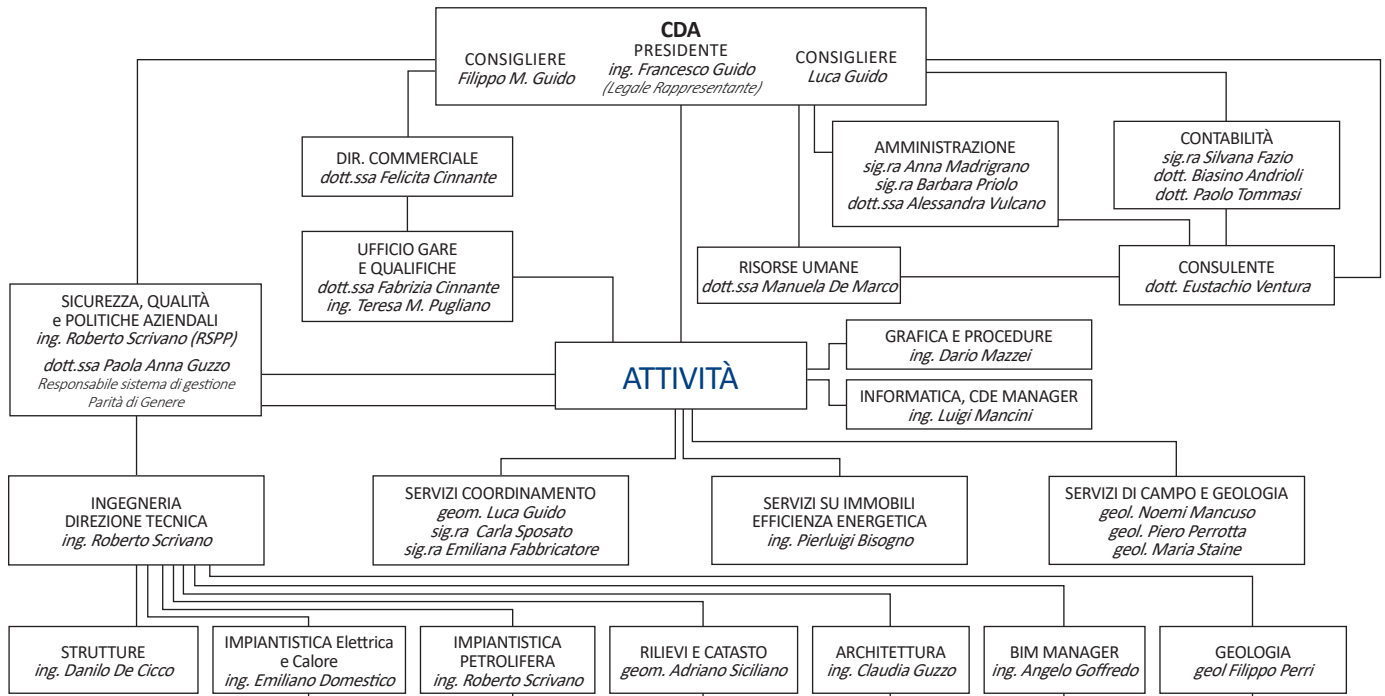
CDA
PRESIDENTE
ing. Francesco Guido
(Legale Rappresentante)

CONSIGLIERE
Filippo M. Guido

CONSIGLIERE
Luca Guido

DIR. COMMERCIALE
dott.ssa Felicita Cinnante

AMMINISTRAZIONE
sig.ra Anna Madrigrano
sig.ra Barbara Priolo
dott.ssa Alessandra Vulcano

CONTABILITÀ
sig.ra Silvana Fazio
dott. Biasino Andrioli
dott. Paolo Tommasi

UFFICIO GARE
E QUALIFICHE
dott.ssa Fabrizia Cinnante
ing. Teresa M. Pugliano

RISORSE UMANE
dott.ssa Manuela De Marco

CONSULENTE
dott. Eustachio Ventura

SICUREZZA, QUALITÀ
e POLITICHE AZIENDALI
ing. Roberto Scrivano (RSPP)
dott.ssa Paola Anna Guzzo
Responsabile sistema di gestione
Parità di Genere

ATTIVITÀ

GRAFICA E PROCEDURE
ing. Dario Mazzei

INFORMATICA, CDE MANAGER
ing. Luigi Mancini

INGEGNERIA
DIREZIONE TECNICA
ing. Roberto Scrivano

SERVIZI COORDINAMENTO
geom. Luca Guido
sig.ra Carla Sposato
sig.ra Emiliana Fabbricatore

SERVIZI SU IMMOBILI
EFFICIENZA ENERGETICA
ing. Pierluigi Bisogno

SERVIZI DI CAMPO E GEOLOGIA
geol. Noemi Mancuso
geol. Piero Perrotta
geol. Maria Staine

STRUTTURE
ing. Danilo De Cicco

IMPIANTISTICA Elettrica
e Calore
ing. Emiliano Domestico

IMPIANTISTICA
PETROLIFERA
ing. Roberto Scrivano

RILIEVI E CATASTO
geom. Adriano Siciliano

ARCHITETTURA
ing. Claudia Guzzo

BIM MANAGER
ing. Angelo Goffredo

GEOLOGIA
geol Filippo Perri